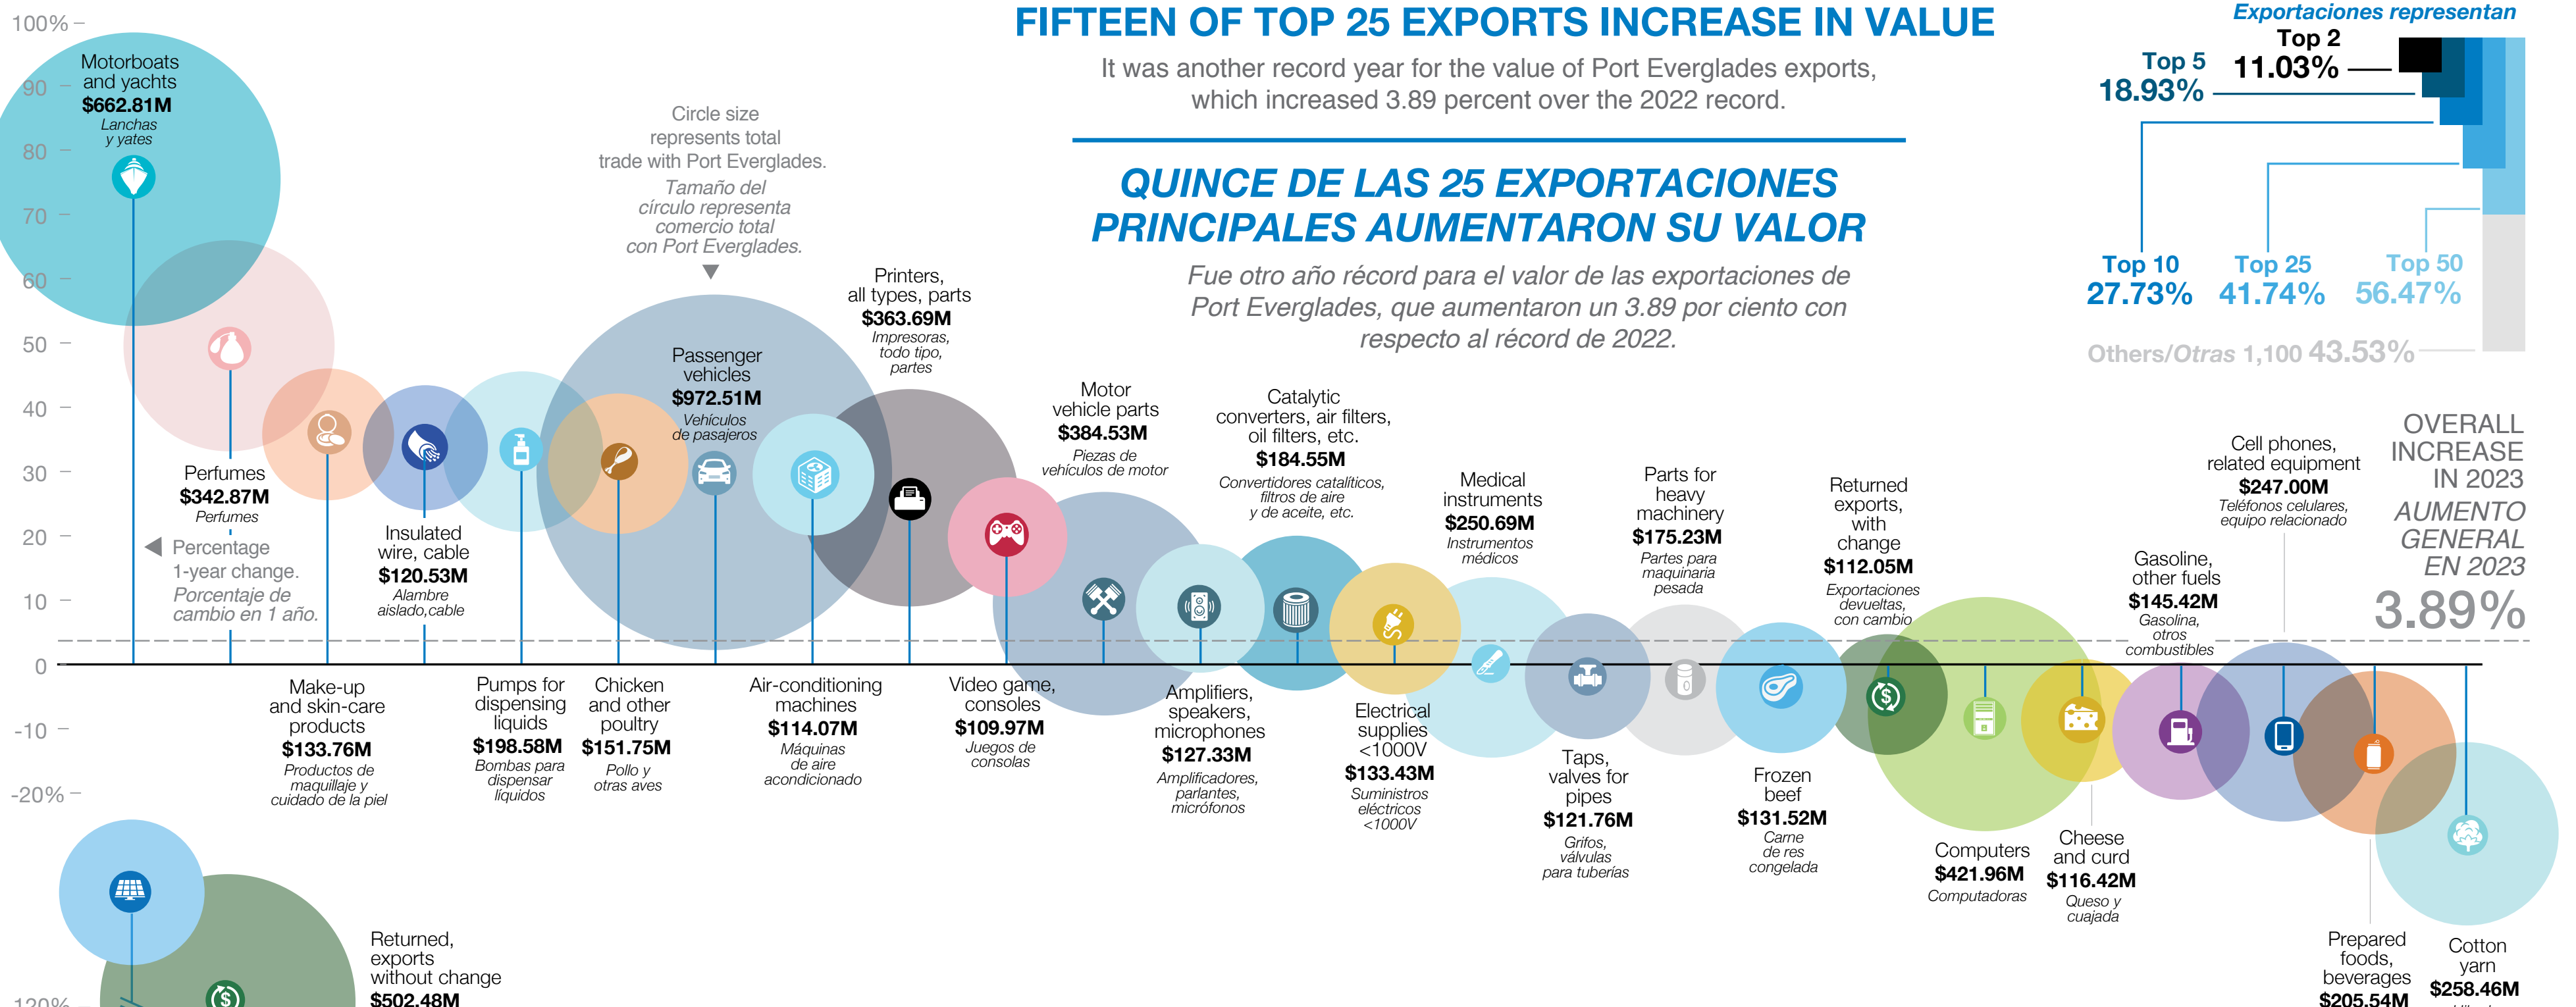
FIFTEEN OF TOP 25 EXPORTS INCREASE IN VALUE

It was another record year for the value of Port Everglades exports, which increased 3.89 percent over the 2022 record.

QUINCE DE LAS 25 EXPORTACIONES PRINCIPALES AUMENTARON SU VALOR

Fue otro año récord para el valor de las exportaciones de Port Everglades, que aumentaron un 3.89 por ciento con respecto al récord de 2022.

Exportaciones representan

Top 2 11.03%
Top 5 18.93%
Top 10 27.73%
Top 25 41.74%
Top 50 56.47%
Others/Otras 1,100 43.53%

OVERALL INCREASE IN 2023
AUMENTO GENERAL EN 2023
3.89%

Circle size represents total trade with Port Everglades.
Tamaño del círculo representa comercio total con Port Everglades.

Percentage 1-year change.
Porcentaje de cambio en 1 año.

100%
90
80
70
60
50
40
30
20
10
0
-10
-20%
-120%

Motorboats and yachts
$662.81M
Lanchas y yates

Perfumes
$342.87M
Perfumes

Make-up and skin-care products
$133.76M
Productos de maquillaje y cuidado de la piel

Insulated wire, cable
$120.53M
Alambre aislado,cable

Pumps for dispensing liquids
$198.58M
Bombas para dispensar líquidos

Chicken and other poultry
$151.75M
Pollo y otras aves

Passenger vehicles
$972.51M
Vehículos de pasajeros

Air-conditioning machines
$114.07M
Máquinas de aire acondicionado

Printers, all types, parts
$363.69M
Impresoras, todo tipo, partes

Video game, consoles
$109.97M
Juegos de consolas

Motor vehicle parts
$384.53M
Piezas de vehículos de motor

Amplifiers, speakers, microphones
$127.33M
Amplificadores, parlantes, micrófonos

Catalytic converters, air filters, oil filters, etc.
$184.55M
Convertidores catalíticos, filtros de aire y de aceite, etc.

Electrical supplies <1000V
$133.43M
Suministros eléctricos <1000V

Medical instruments
$250.69M
Instrumentos médicos

Taps, valves for pipes
$121.76M
Grifos, válvulas para tuberías

Parts for heavy machinery
$175.23M
Partes para maquinaria pesada

Frozen beef
$131.52M
Carne de res congelada

Returned exports, with change
$112.05M
Exportaciones devueltas, con cambio

Computers
$421.96M
Computadoras

Cheese and curd
$116.42M
Queso y cuajada

Gasoline, other fuels
$145.42M
Gasolina, otros combustibles

Cell phones, related equipment
$247.00M
Teléfonos celulares, equipo relacionado

Prepared foods, beverages
$205.54M

Cotton yarn
$258.46M

Returned, exports without change
$502.48M